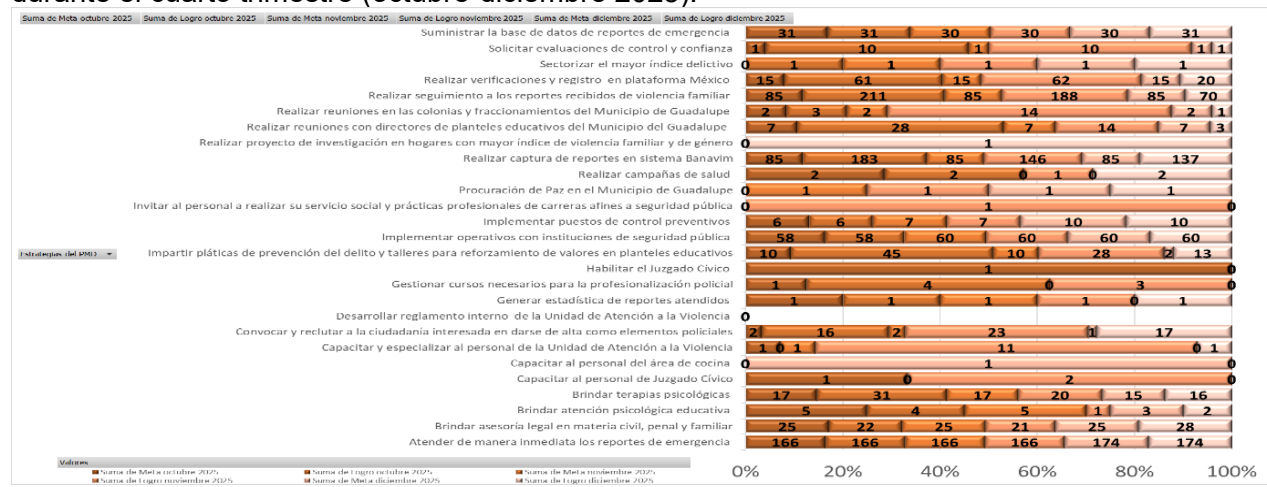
durante el cuarto trimestre (octubre-diciembre 2025).

Suma de Meta octubre 2025 Suma de Logro octubre 2025 Suma de Meta noviembre 2025 Suma de Logro noviembre 2025 Suma de Meta diciembre 2025 Suma de Logro diciembre 2025

Suministrar la base de datos de reportes de emergencia 31 31 30 30 30 31
Solicitar evaluaciones de control y confianza 1 10 1 10 1 1
Sectorizar el mayor índice delictivo 0 1 1 1 1 1
Realizar verificaciones y registro en plataforma México 15 61 15 62 15 20
Realizar seguimiento a los reportes recibidos de violencia familiar 85 211 85 188 85 70
Realizar reuniones en las colonias y fraccionamientos del Municipio de Guadalupe 2 3 2 14 2 1
Realizar reuniones con directores de planteles educativos del Municipio del Guadalupe 7 28 7 14 7 3
Realizar proyecto de investigación en hogares con mayor índice de violencia familiar y de género 0 1
Realizar captura de reportes en sistema Banavim 85 183 85 146 85 137
Realizar campañas de salud 2 2 0 1 0 2
Procuración de Paz en el Municipio de Guadalupe 0 1 1 1 1
Invitar al personal a realizar su servicio social y prácticas profesionales de carreras afines a seguridad pública 0 1 0
Implementar puestos de control preventivos 6 6 7 7 10 10
Implementar operativos con instituciones de seguridad pública 58 58 60 60 60 60
Estrategias del PMD
Impartir pláticas de prevención del delito y talleres para reforzamiento de valores en planteles educativos 10 45 10 28 2 13
Habilitar el Juzgado Cívico 1 0
Gestionar cursos necesarios para la profesionalización policial 1 4 0 3 0
Generar estadística de reportes atendidos 1 1 1 1 0 1
Desarrollar reglamento interno de la Unidad de Atención a la Violencia 0
Convocar y reclutar a la ciudadanía interesada en darse de alta como elementos policiales 2 16 2 23 1 17
Capacitar y especializar al personal de la Unidad de Atención a la Violencia 1 0 1 11 0 1
Capacitar al personal del área de cocina 0 1 0
Capacitar al personal de Juzgado Cívico 1 0 2 0
Brindar terapias psicológicas 17 31 17 20 15 16
Brindar atención psicológica educativa 5 4 5 1 3 2
Brindar asesoría legal en materia civil, penal y familiar 25 22 25 21 25 28
Atender de manera inmediata los reportes de emergencia 166 166 166 166 174 174

0% 20% 40% 60% 80% 100%

Valores
Suma de Meta octubre 2025 Suma de Logro octubre 2025 Suma de Meta noviembre 2025
Suma de Logro noviembre 2025 Suma de Meta diciembre 2025 Suma de Logro diciembre 2025